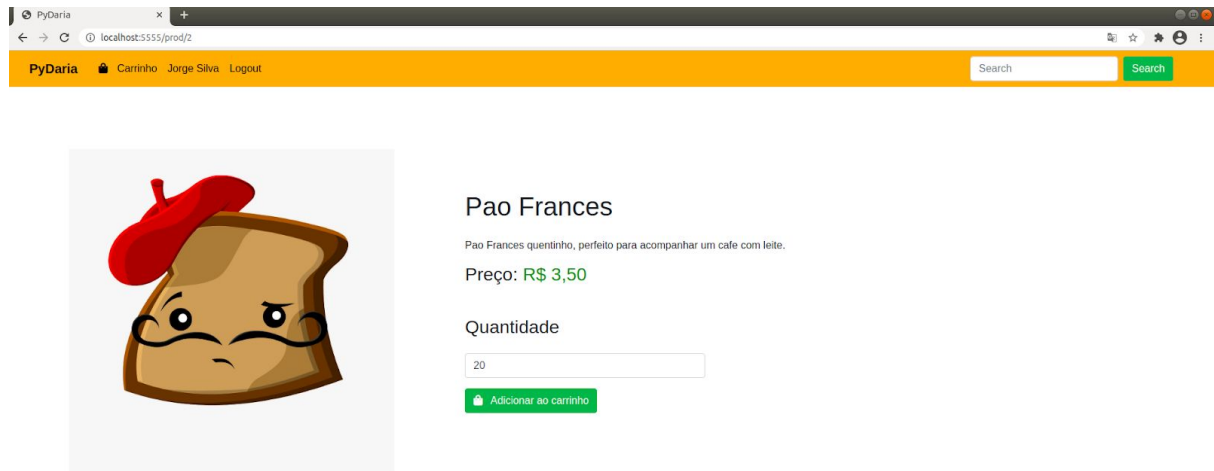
PyDaria ×

localhost:5555/prod/2

PyDaria Carrinho Jorge Silva Logout

Search Search

Pao Frances

Pao Frances quentinho, perfeito para acompanhar um cafe com leite.

Preço: R$ 3,50

Quantidade

20

Adicionar ao carrinho